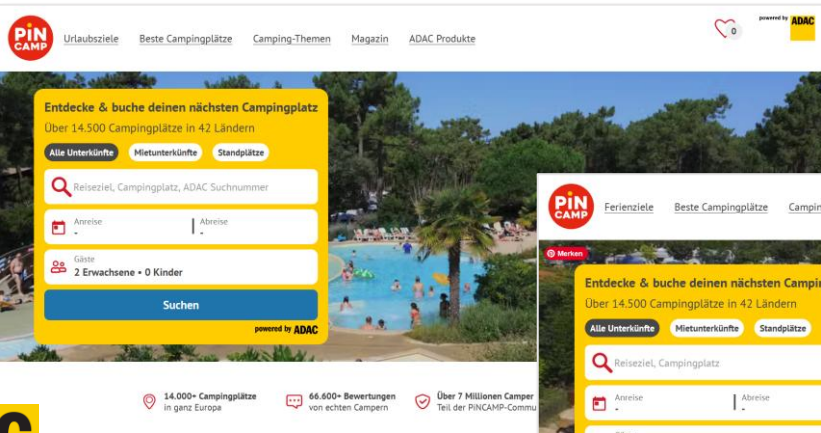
PiN CAMP

Urlaubsziele Beste Campingplätze Camping-Themen Magazin ADAC Produkte

0

powered by ADAC

Entdecke & buche deinen nächsten Campingplatz

Über 14.500 Campingplätze in 42 Ländern

Alle Unterkünfte Mietunterkünfte Standplätze

Reiseziel, Campingplatz, ADAC Suchnummer

Anreise
-

Abreise
-

Gäste
2 Erwachsene • 0 Kinder

Suchen

powered by ADAC

14.000+ Campingplätze in ganz Europa

66.600+ Bewertungen von echten Campern

Über 7 Millionen Camper Teil der PiNCAMP-Commu

PiN CAMP

Ferienziele Beste Campingplätze Campin

Merken

Entdecke & buche deinen nächsten Campi

Über 14.500 Campingplätze in 42 Ländern

Alle Unterkünfte Mietunterkünfte Standplätze

Reiseziel, Campingplatz

Anreise
-

Abreise
-